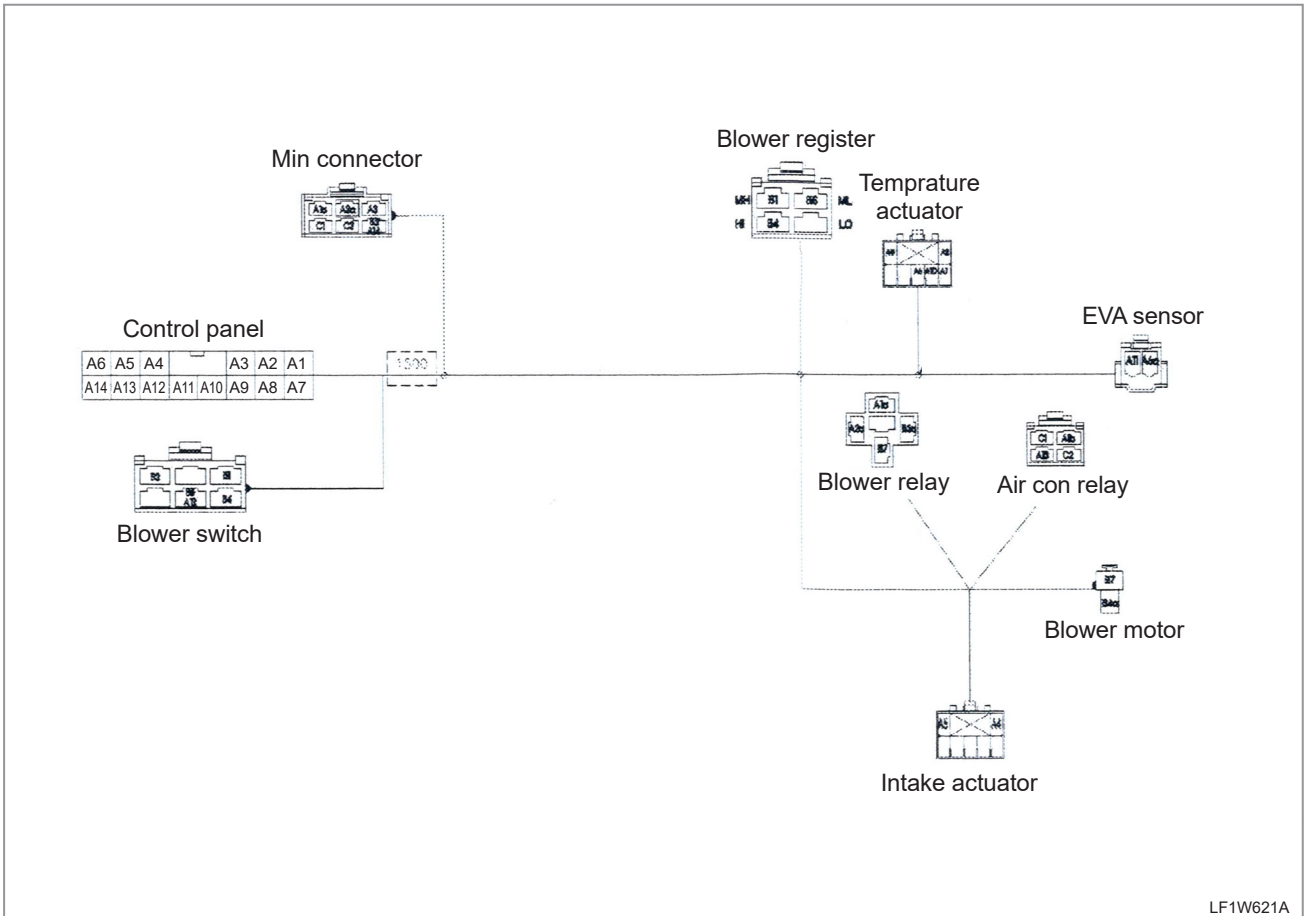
Min connector

A1a A2a A3
C1 C2 B3 A14

Blower register

MH B1 B6 ML
HI B4 LO

Temprature actuator

A9 A8
A6 A10 A7

Control panel

| A6 | A5 | A4 | | | A3 | A2 | A1 |
|---|---|---|---|---|---|---|---|
| A14 | A13 | A12 | A11 | A10 | A9 | A8 | A7 |

1300

EVA sensor

A11 A4a

A1a
A2a B3a
B7

C1 A1b
A1B C2

Blower relay

Air con relay

B3 B1
B5 A13 B4

Blower switch

B7
B4a

Blower motor

A5 A4

Intake actuator

LF1W621A